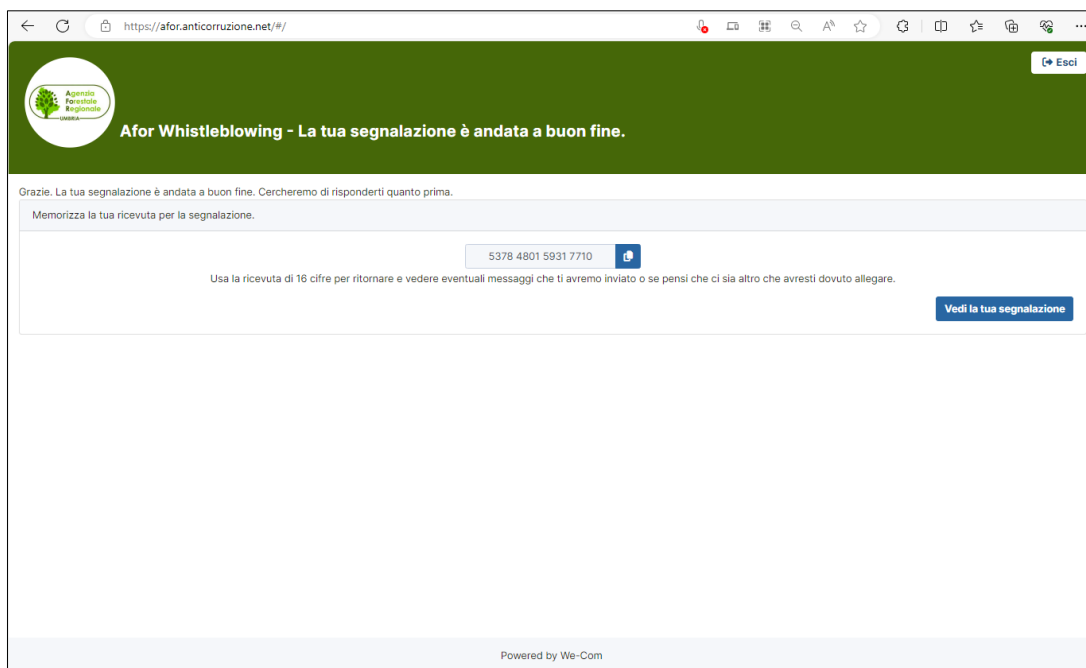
https://afor.anticorruzione.net/#/

Esci

Agenzia Forestale Regionale UMBRIA

Afor Whistleblowing - La tua segnalazione è andata a buon fine.

Grazie. La tua segnalazione è andata a buon fine. Cercheremo di risponderti quanto prima.

Memorizza la tua ricevuta per la segnalazione.

5378 4801 5931 7710

Usa la ricevuta di 16 cifre per ritornare e vedere eventuali messaggi che ti avremo inviato o se pensi che ci sia altro che avresti dovuto allegare.

Vedi la tua segnalazione

Powered by We-Com